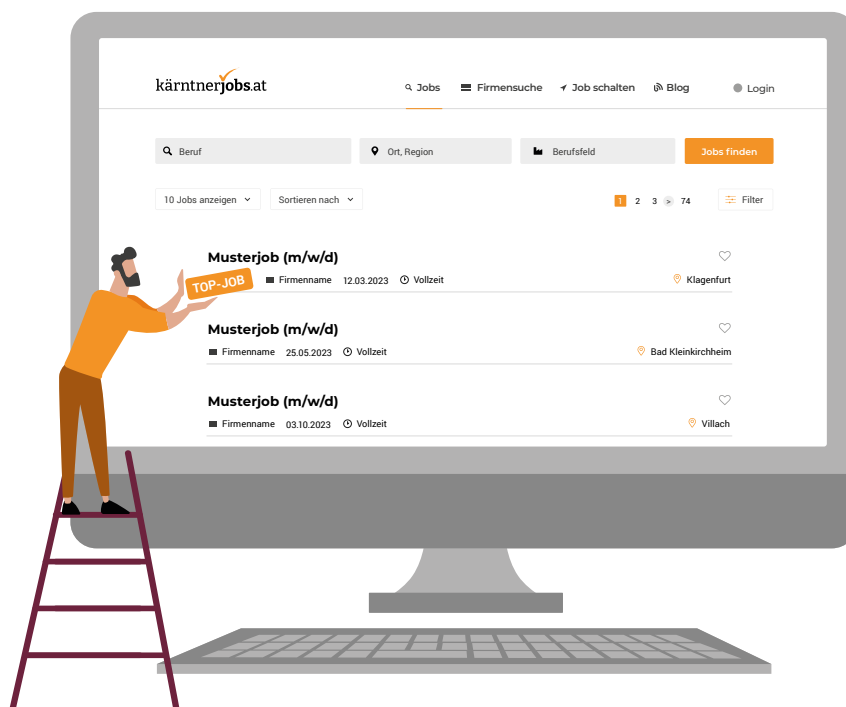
kärntnerjobs.at

Jobs Firmensuche Job schalten Blog Login

Beruf Ort, Region Berufsfeld Jobs finden

10 Jobs anzeigen Sortieren nach

1 2 3 > 74 Filter

Musterjob (m/w/d)
TOP-JOB Firmenname 12.03.2023 Vollzeit Klagenfurt

Musterjob (m/w/d)
Firmenname 25.05.2023 Vollzeit Bad Kleinkirchheim

Musterjob (m/w/d)
Firmenname 03.10.2023 Vollzeit Villach